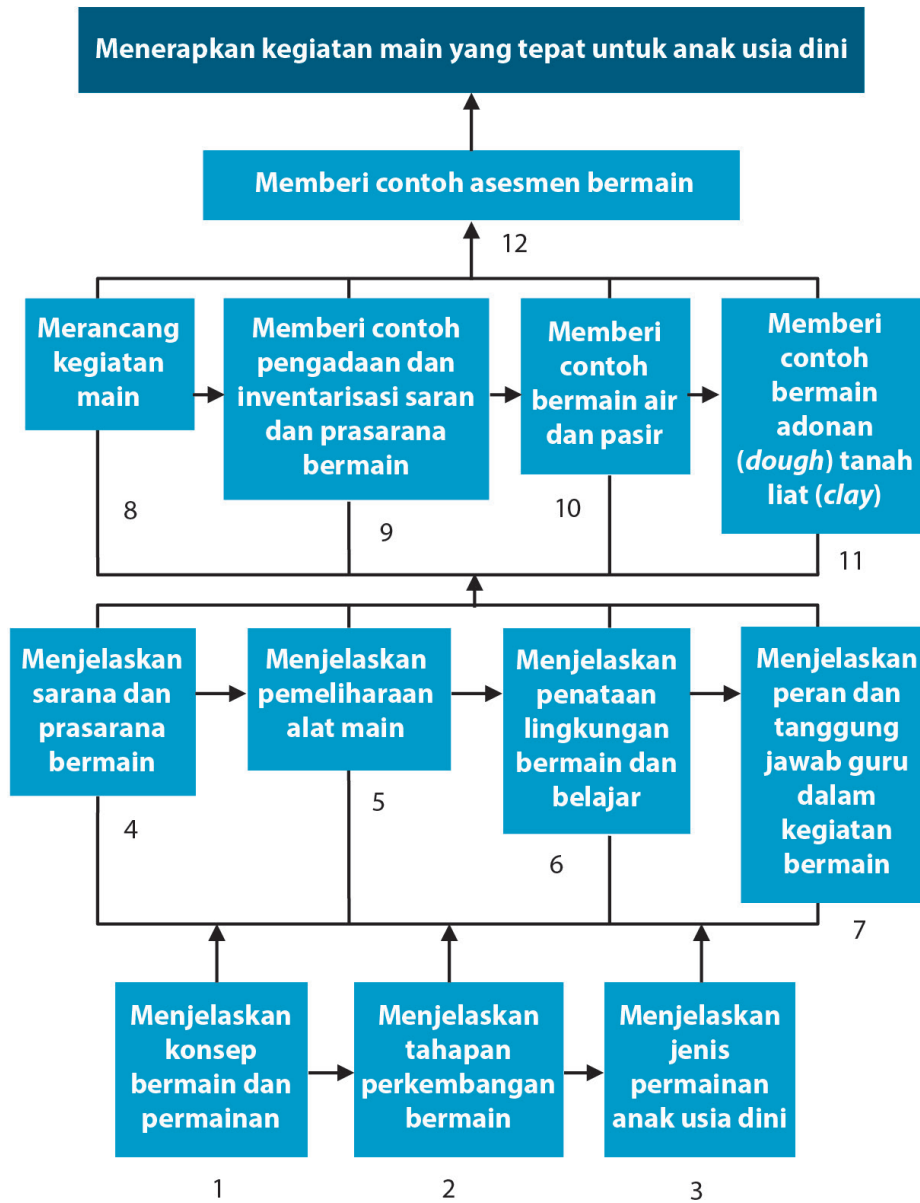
Menerapkan kegiatan main yang tepat untuk anak usia dini

Memberi contoh asesmen bermain

12

Merancang kegiatan main

8

Memberi contoh pengadaan dan inventarisasi saran dan prasarana bermain

9

Memberi contoh bermain air dan pasir

10

Memberi contoh bermain adonan (*dough*) tanah liat (*clay*)

11

Menjelaskan sarana dan prasarana bermain

4

Menjelaskan pemeliharaan alat main

5

Menjelaskan penataan lingkungan bermain dan belajar

6

Menjelaskan peran dan tanggung jawab guru dalam kegiatan bermain

7

Menjelaskan konsep bermain dan permainan

1

Menjelaskan tahapan perkembangan bermain

2

Menjelaskan jenis permainan anak usia dini

3